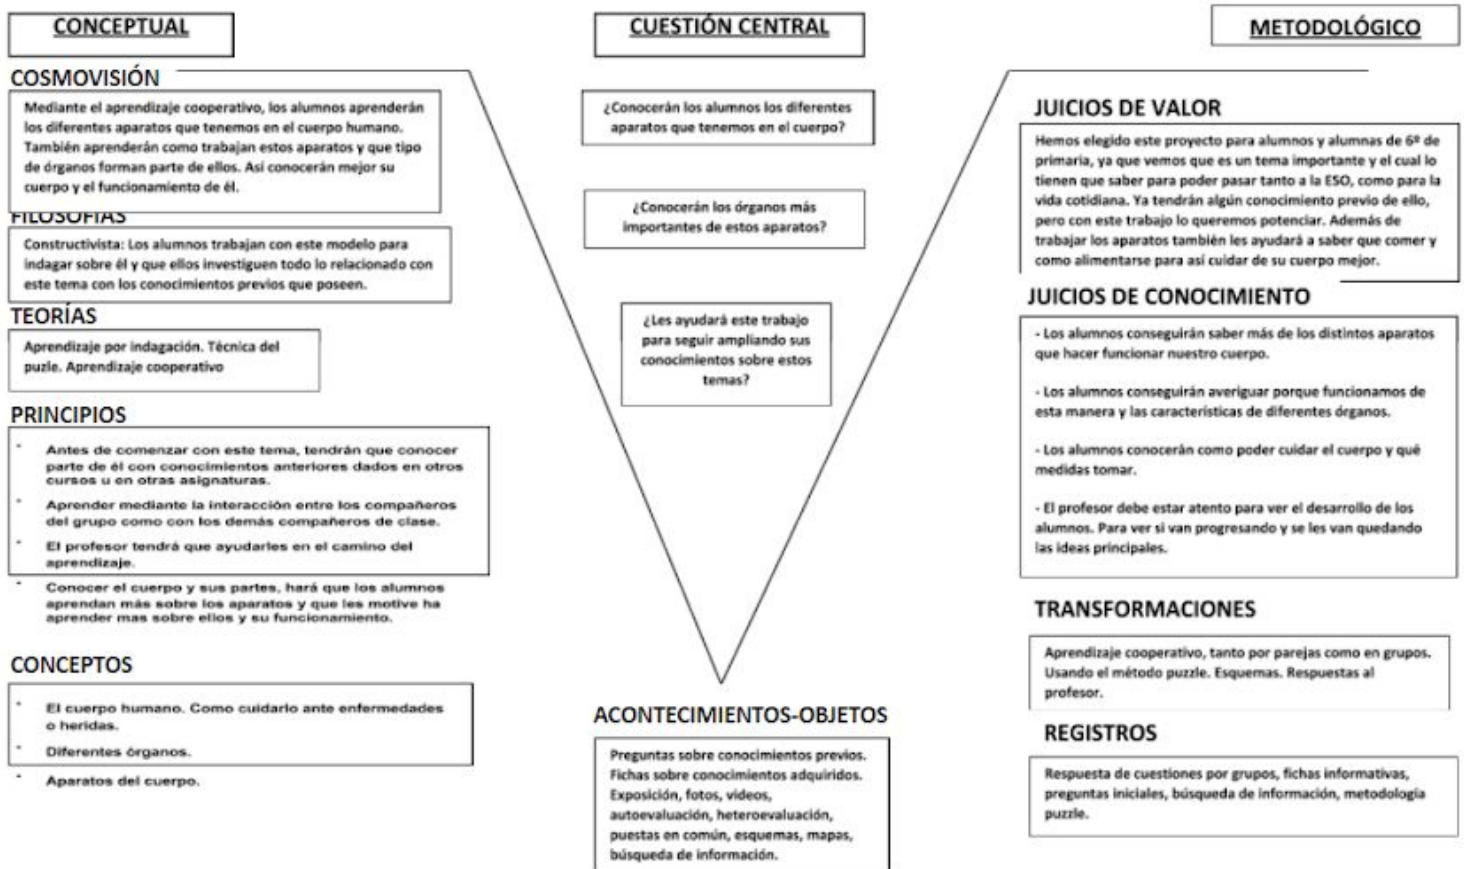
CONCEPTUAL

CUESTIÓN CENTRAL

METODOLÓGICO

COSMOVISIÓN

Mediante el aprendizaje cooperativo, los alumnos aprenderán los diferentes aparatos que tenemos en el cuerpo humano. También aprenderán como trabajan estos aparatos y que tipo de órganos forman parte de ellos. Así conocerán mejor su cuerpo y el funcionamiento de él.

FILOSOFÍAS

Constructivista: Los alumnos trabajan con este modelo para indagar sobre él y que ellos investiguen todo lo relacionado con este tema con los conocimientos previos que poseen.

TEORÍAS

Aprendizaje por indagación. Técnica del puzle. Aprendizaje cooperativo

PRINCIPIOS

- Antes de comenzar con este tema, tendrán que conocer parte de él con conocimientos anteriores dados en otros cursos u en otras asignaturas.
- Aprender mediante la interacción entre los compañeros del grupo como con los demás compañeros de clase.
- El profesor tendrá que ayudarles en el camino del aprendizaje.
- Conocer el cuerpo y sus partes, hará que los alumnos aprendan más sobre los aparatos y que les motive ha aprender mas sobre ellos y su funcionamiento.

CONCEPTOS

- El cuerpo humano. Como cuidarlo ante enfermedades o heridas.
- Diferentes órganos.
- Aparatos del cuerpo.

¿Conocerán los alumnos los diferentes aparatos que tenemos en el cuerpo?

¿Conocerán los órganos más importantes de estos aparatos?

¿Les ayudará este trabajo para seguir ampliando sus conocimientos sobre estos temas?

ACONTECIMIENTOS-OBJETOS

Preguntas sobre conocimientos previos. Fichas sobre conocimientos adquiridos. Exposición, fotos, videos, autoevaluación, heteroevaluación, puestas en común, esquemas, mapas, búsqueda de información.

JUICIOS DE VALOR

Hemos elegido este proyecto para alumnos y alumnas de 6º de primaria, ya que vemos que es un tema importante y el cual lo tienen que saber para poder pasar tanto a la ESO, como para la vida cotidiana. Ya tendrán algún conocimiento previo de ello, pero con este trabajo lo queremos potenciar. Además de trabajar los aparatos también les ayudará a saber que comer y como alimentarse para así cuidar de su cuerpo mejor.

JUICIOS DE CONOCIMIENTO

- Los alumnos conseguirán saber más de los distintos aparatos que hacer funcionar nuestro cuerpo.

- Los alumnos conseguirán averiguar porque funcionamos de esta manera y las características de diferentes órganos.

- Los alumnos conocerán como poder cuidar el cuerpo y qué medidas tomar.

- El profesor debe estar atento para ver el desarrollo de los alumnos. Para ver si van progresando y se les van quedando las ideas principales.

TRANSFORMACIONES

Aprendizaje cooperativo, tanto por parejas como en grupos. Usando el método puzzle. Esquemas. Respuestas al profesor.

REGISTROS

Respuesta de cuestiones por grupos, fichas informativas, preguntas iniciales, búsqueda de información, metodología puzzle.